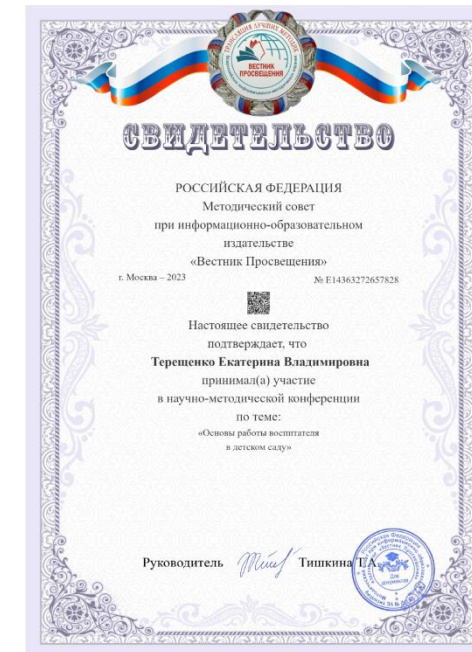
ВЕСТНИК ПРОСВЕЩЕНИЯ

СВИДЕТЕЛЬСТВО

РОССИЙСКАЯ ФЕДЕРАЦИЯ
Методический совет
при информационно-образовательном
издательстве
«Вестник Просвещения»

г. Москва – 2023

№ Е14363272657828

Настоящее свидетельство
подтверждает, что
Терещенко Екатерина Владимировна
принимал(а) участие
в научно-методической конференции
по теме:
«Основы работы воспитателя
в детском саду»

Руководитель

Тишкина Т.А.